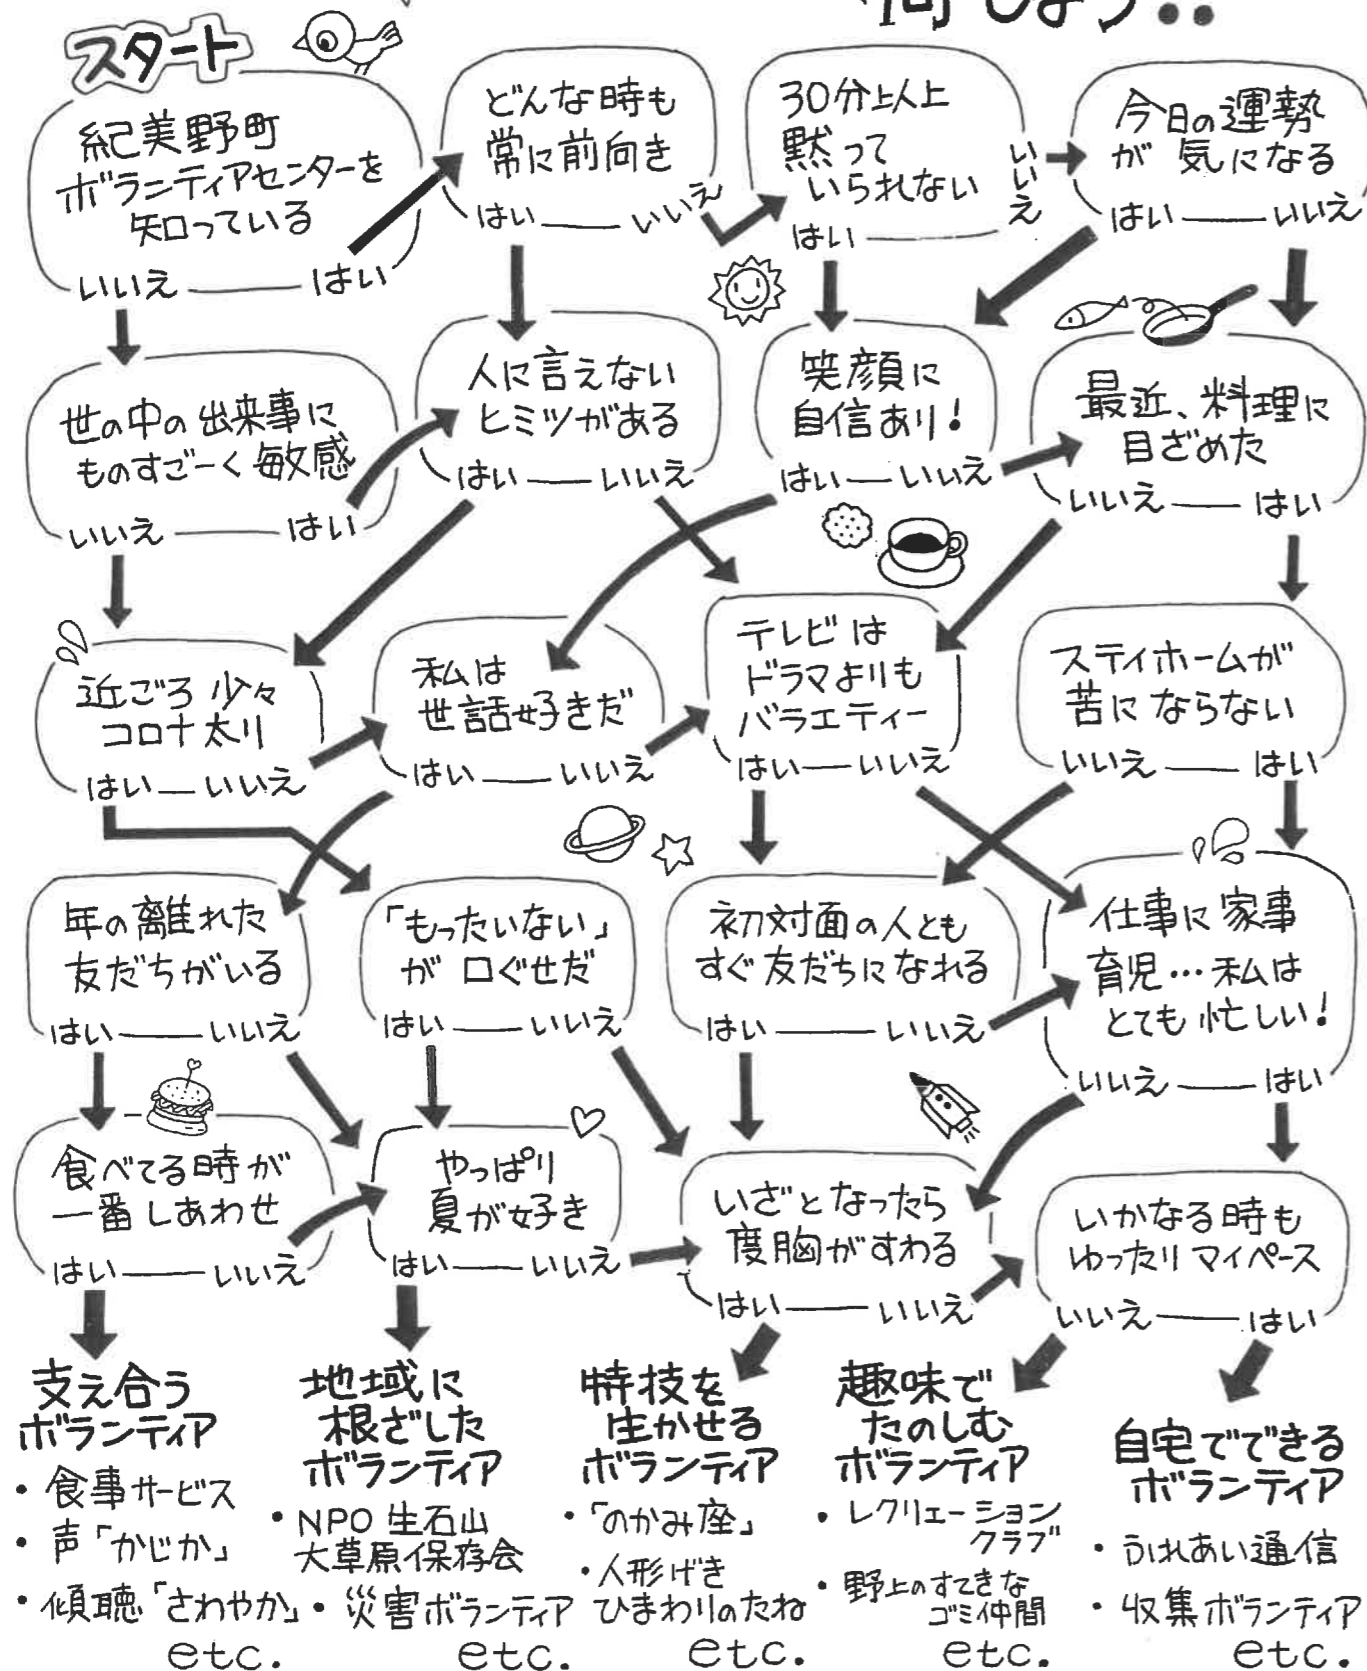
何しよう…

スタート

紀美野町ボランティアセンターを知っている
いいえ —— はい

どんな時も常に前向き
はい —— いいえ

30分以上黙っていられない
はい —— いいえ

今日の運勢が気になる
はい —— いいえ

世の中の出来事にものすごーく敏感
いいえ —— はい

人に言えないヒミツがある
はい —— いいえ

笑顔に自信あり!
はい —— いいえ

最近、料理に目ざめた
いいえ —— はい

近ごろ少々コロナ太り
はい —— いいえ

私は世話好きだ
はい —— いいえ

テレビはドラマよりもバラエティー
はい —— いいえ

ステイホームが苦にならない
いいえ —— はい

年の離れた友だちがいる
はい —— いいえ

「もったいない」が口ぐせだ
はい —— いいえ

初対面の人ともすぐ友だちになれる
はい —— いいえ

仕事に家事育児…私はとても忙しい!
いいえ —— はい

食べてる時が一番しあわせ
はい —— いいえ

やっぱり夏が好き
はい —— いいえ

いざとなったら度胸がすわる
はい —— いいえ

いかなる時もゆったりマイペース
いいえ —— はい

支え合うボランティア
・食事サービス
・声「かじか」
・傾聴「さわやか」
etc.

地域に根ざしたボランティア
・NPO生石山大草原保存会
・災害ボランティア
etc.

特技を生かせるボランティア
・「のかみ座」
・人形げきひまわりのたね
etc.

趣味でたのしむボランティア
・レクリエーションクラブ
・野上のすてきなゴミ仲間
etc.

自宅でできるボランティア
・ふれあい通信
・収集ボランティア
etc.